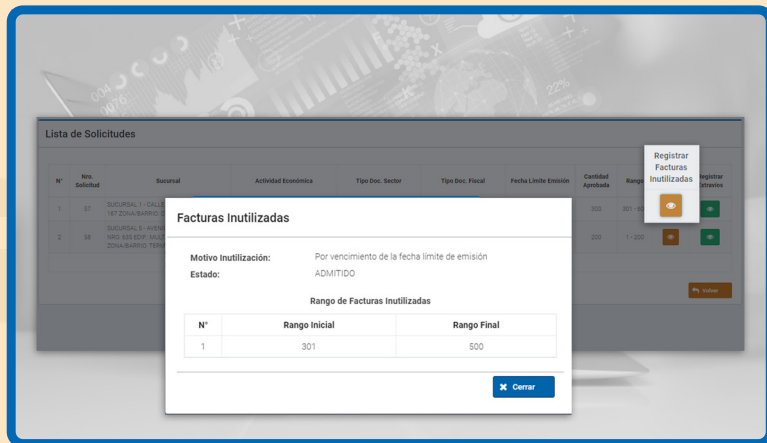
Lista de Solicitudes

| N° | Nro. Solicitud | Sucursal | Actividad Económica | Tipo Doc. Sector | Tipo Doc. Fiscal | Fecha Límite Emisión | Cantidad Aprobada | Rango | | Registrar Extravíos |
|---|---|---|---|---|---|---|---|---|---|---|
| 1 | 37 | SUCURSAL 1 - CALLE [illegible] 167 ZONA/BARRIO: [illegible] | | | | | 300 | 301 - 60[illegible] | | |
| 2 | 38 | SUCURSAL 5 - AVEN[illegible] NRO. 935 EDIF. MULT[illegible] ZONA/BARRIO: TERM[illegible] | | | | | 200 | 1 - 200 | | |

Registrar Facturas Inutilizadas

Volver

Facturas Inutilizadas

Motivo Inutilización: Por vencimiento de la fecha límite de emisión
Estado: ADMITIDO

Rango de Facturas Inutilizadas

| N° | Rango Inicial | Rango Final |
|---|---|---|
| 1 | 301 | 500 |

Cerrar

22%